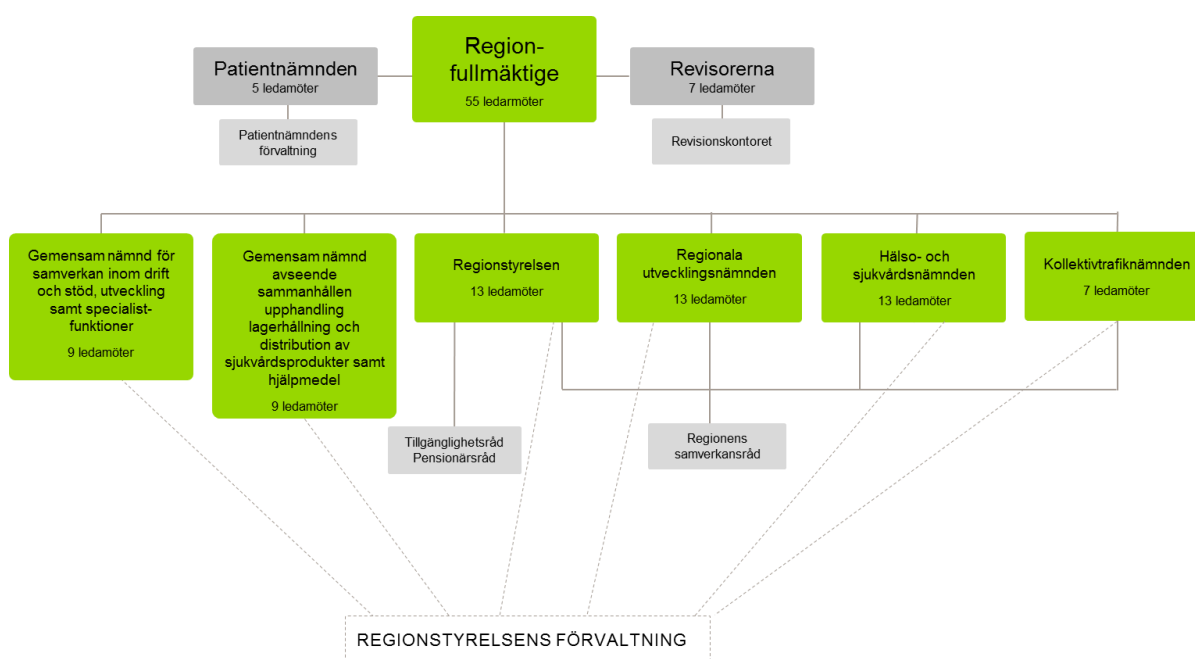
Patientnämnden
5 ledamöter

Regionfullmäktige
55 ledarmöter

Revisorerna
7 ledamöter

Patientnämndens förvaltning

Revisionskontoret

Gemensam nämnd för samverkan inom drift och stöd, utveckling samt specialistfunktioner
9 ledamöter

Gemensam nämnd avseende sammanhållen upphandling lagerhållning och distribution av sjukvårdsprodukter samt hjälpmedel
9 ledamöter

Regionstyrelsen
13 ledamöter

Regionala utvecklingsnämnden
13 ledamöter

Hälso- och sjukvårdsnämnden
13 ledamöter

Kollektivtrafiknämnden
7 ledamöter

Tillgänglighetsråd
Pensionärsråd

Regionens samverkansråd

REGIONSTYRELSENS FÖRVALTNING